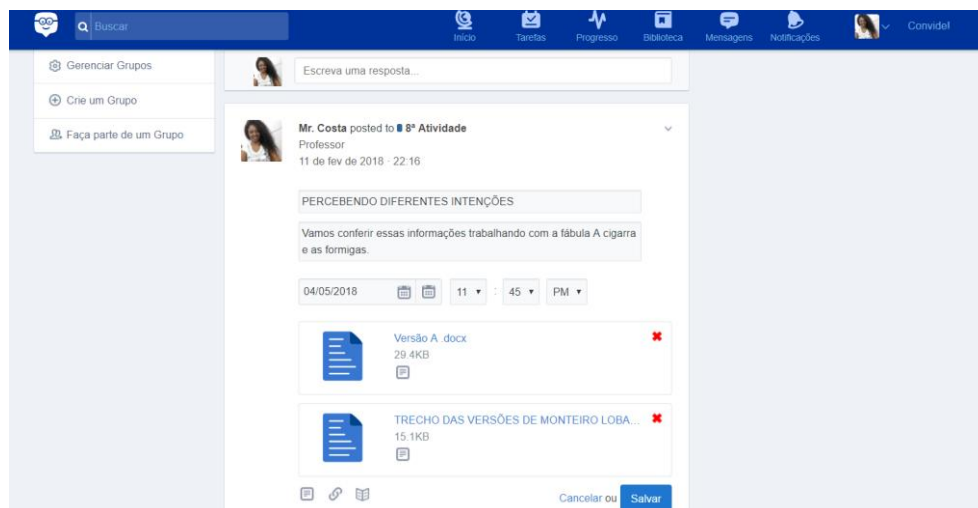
Buscar

Início Tarefas Progresso Biblioteca Mensagens Notificações Convidel

Gerenciar Grupos

Crie um Grupo

Faça parte de um Grupo

Escreva uma resposta...

Mr. Costa posted to 8º Atividade
Professor
11 de fev de 2018 · 22:16

PERCEBENDO DIFERENTES INTENÇÕES

Vamos conferir essas informações trabalhando com a fábula A cigarra e as formigas.

04/05/2018 11 : 45 PM

Versão A .docx
29.4KB

TRECHO DAS VERSÕES DE MONTEIRO LOBA...
15.1KB

Cancelar ou Salvar